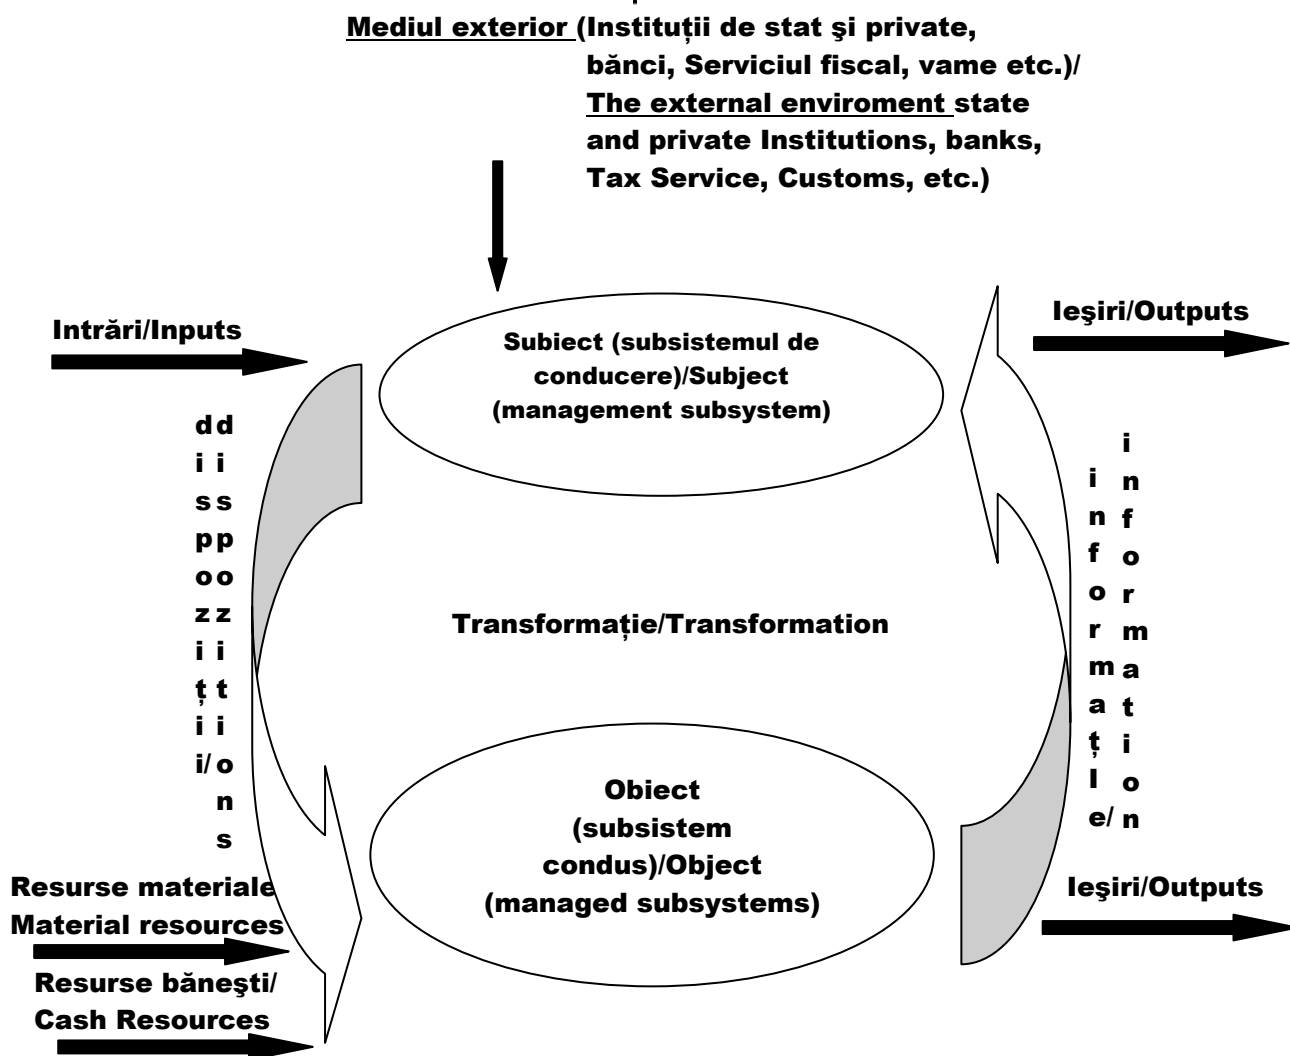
Mediul exterior (Instituții de stat şi private, bănci, Serviciul fiscal, vame etc.)/ The external enviroment state and private Institutions, banks, Tax Service, Customs, etc.)

Intrări/Inputs

Subiect (subsistemul de conducere)/Subject (management subsystem)

Ieşiri/Outputs

dispoziții/

dispozitions

Transformație/Transformation

informațle/

information

Obiect (subsistem condus)/Object (managed subsystems)

Resurse materiale Material resources

Ieşiri/Outputs

Resurse băneşti/ Cash Resources